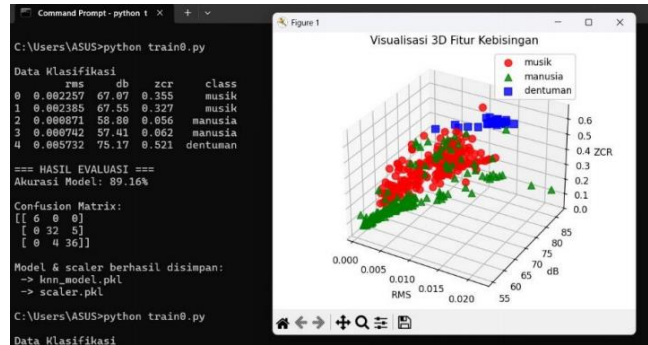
Command Prompt - python t × + ∨

C:\Users\ASUS>python train0.py

Data Klasifikasi

|   | rms | db | zcr | class |
|---|---|---|---|---|
| 0 | 0.002257 | 67.07 | 0.355 | musik |
| 1 | 0.002385 | 67.55 | 0.327 | musik |
| 2 | 0.000871 | 58.80 | 0.056 | manusia |
| 3 | 0.000742 | 57.41 | 0.062 | manusia |
| 4 | 0.005732 | 75.17 | 0.521 | dentuman |

=== HASIL EVALUASI ===
Akurasi Model: 89.16%

Confusion Matrix:
[[ 6 0 0]
[ 0 32 5]
[ 0 4 36]]

Model & scaler berhasil disimpan:
-> knn_model.pkl
-> scaler.pkl

C:\Users\ASUS>python train0.py

Data Klasifikasi

Figure 1

Visualisasi 3D Fitur Kebisingan

musik
manusia
dentuman

0.6
0.5
0.4 ZCR
0.3
0.2
0.1
0.0

85
80
75
70 dB
65
60
55

0.000
0.005
0.010
0.015
0.020
RMS